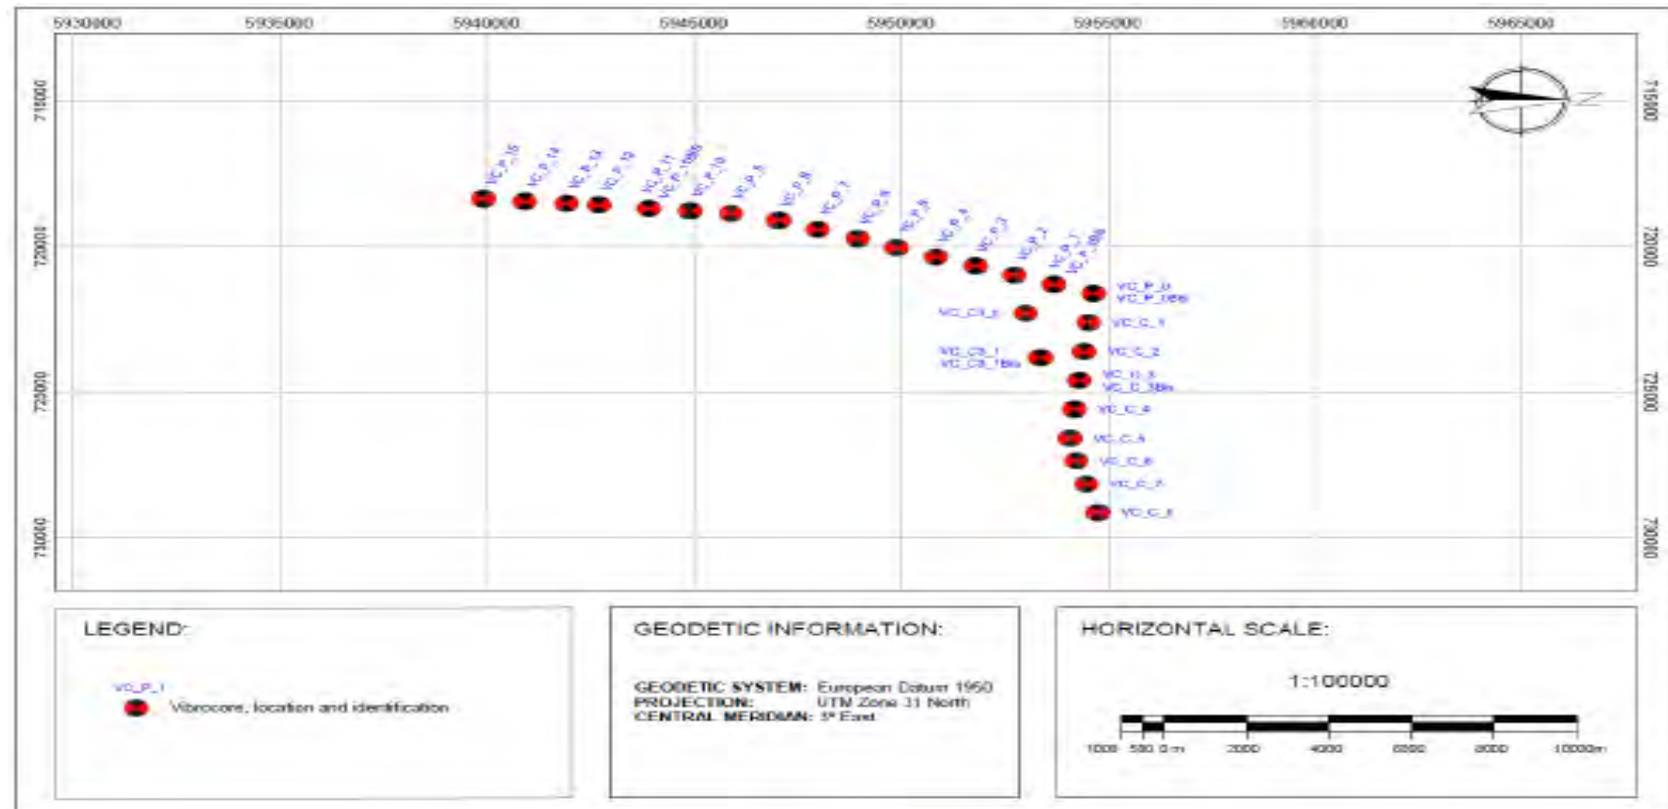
5930000 5935000 5940000 5945000 5950000 5955000 5960000 5965000

715000 720000 725000 730000

715000 720000 725000 730000

N

VC_P_15 VC_P_14 VC_P_12 VC_P_13 VC_P_11 VC_P_10bis VC_P_10 VC_P_9 VC_P_8 VC_P_7 VC_P_6 VC_P_5 VC_P_4 VC_P_3 VC_P_2 VC_P_1 VC_P_1bis

VC_P_0
VC_P_0bis
VC_C_1
VC_CB_2
VC_C_2
VC_CB_1
VC_CB_1bis
VC_C_3
VC_C_3bis
VC_C_4
VC_C_5
VC_C_6
VC_C_7
VC_C_8

LEGEND:

VC_P_1

Vibrocore, location and identification

GEODETIC INFORMATION:

GEODETIC SYSTEM: European Datum 1950
PROJECTION: UTM Zone 31 North
CENTRAL MERIDIAN: 3º East

HORIZONTAL SCALE:

1:100000

1000 500 0 m 2000 4000 6000 8000 10000m